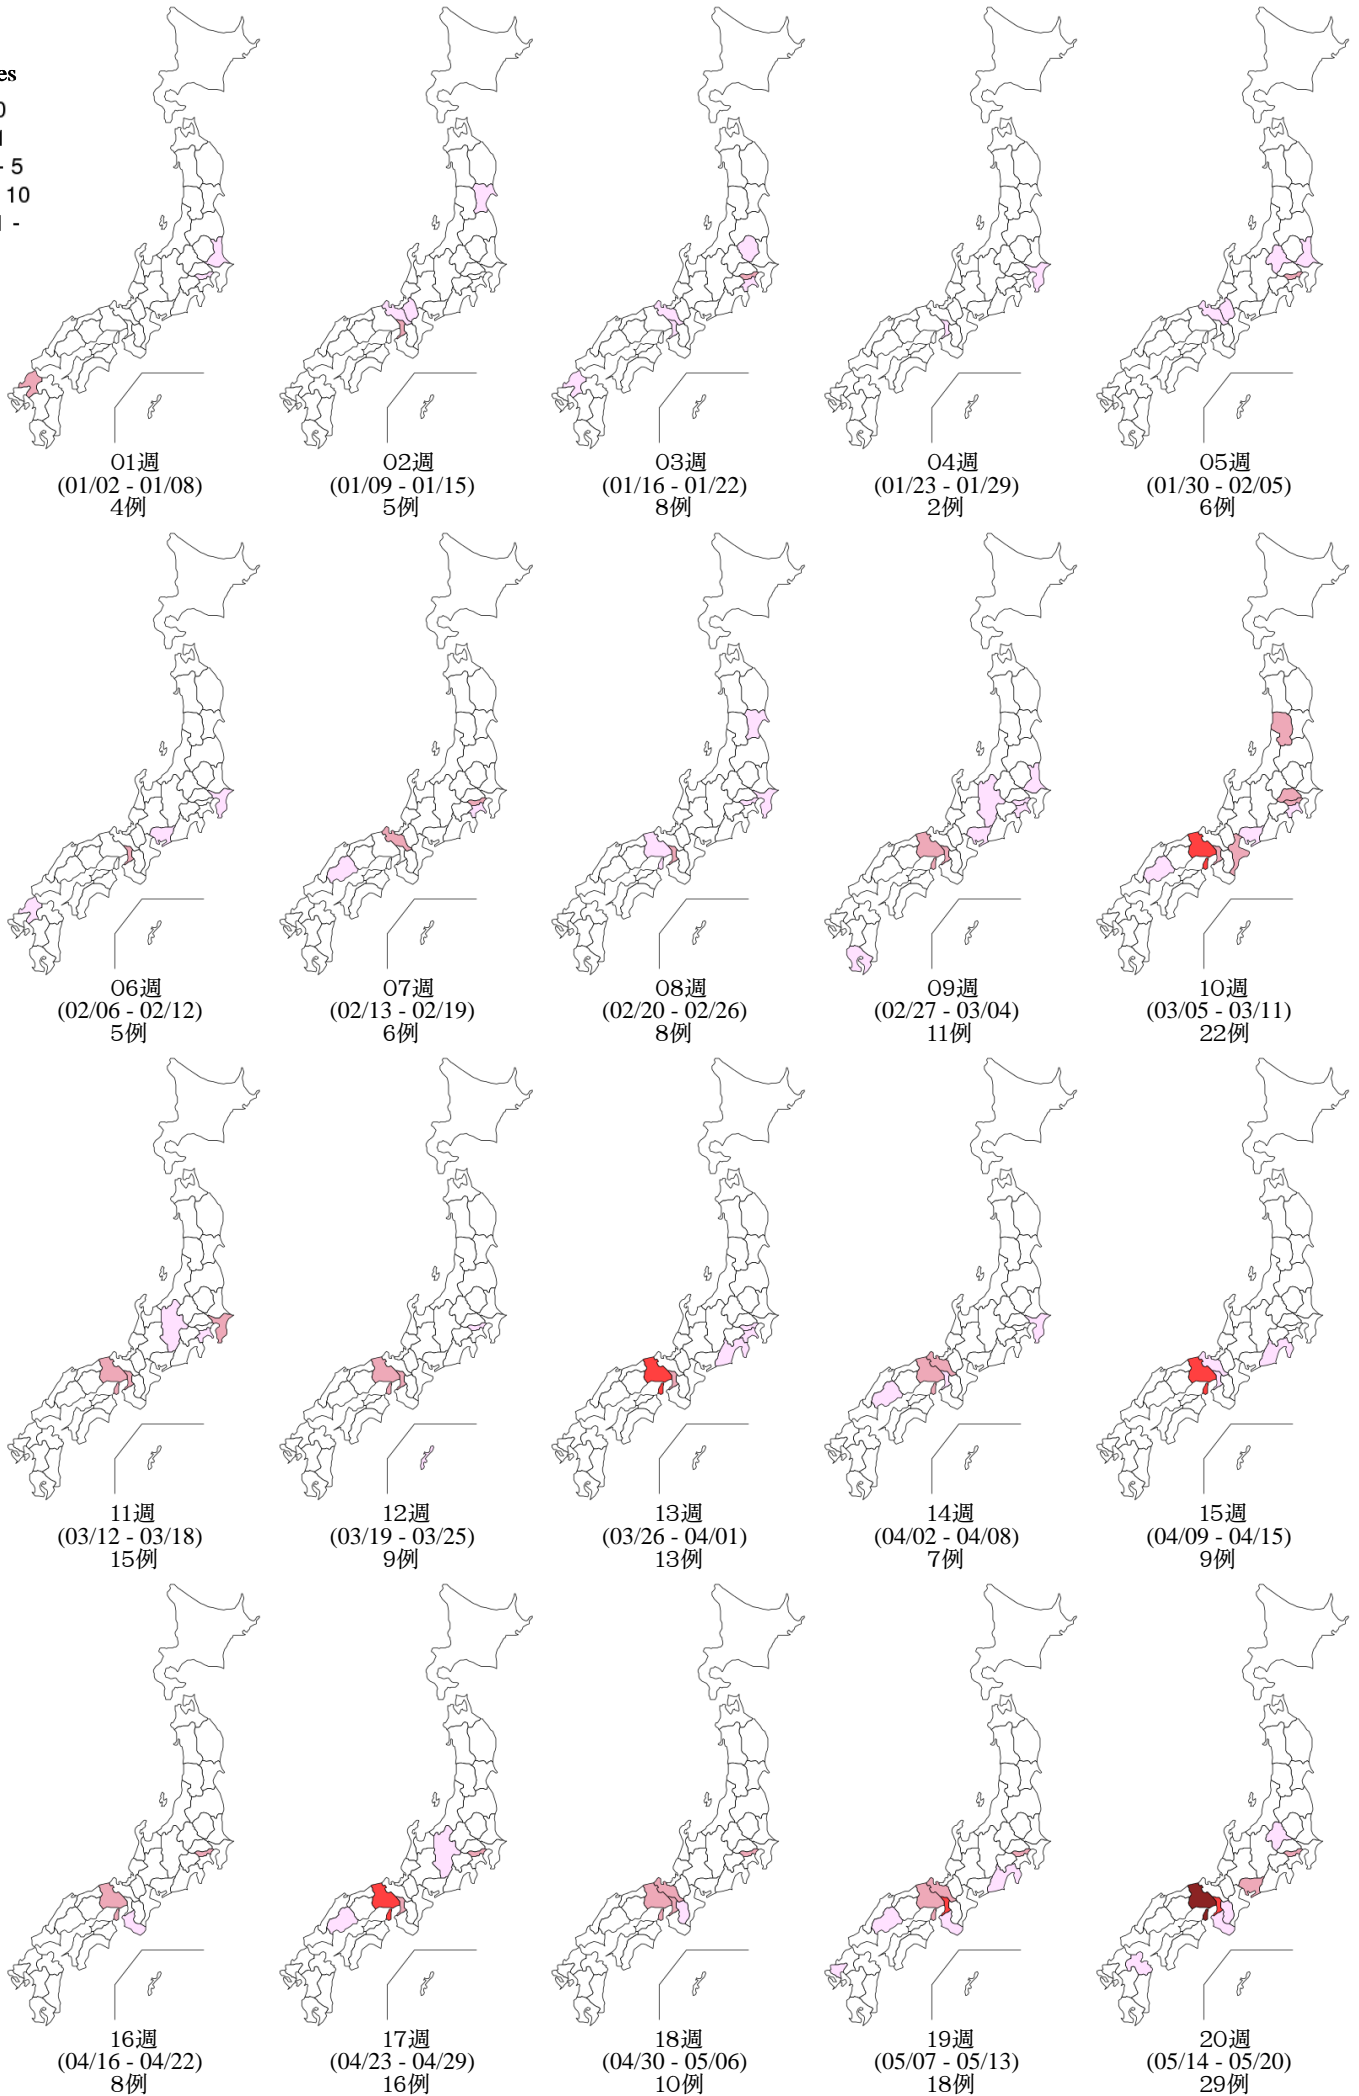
es
0
1
- 5
10
1 -

01週
(01/02 - 01/08)
4例

02週
(01/09 - 01/15)
5例

03週
(01/16 - 01/22)
8例

04週
(01/23 - 01/29)
2例

05週
(01/30 - 02/05)
6例

06週
(02/06 - 02/12)
5例

07週
(02/13 - 02/19)
6例

08週
(02/20 - 02/26)
8例

09週
(02/27 - 03/04)
11例

10週
(03/05 - 03/11)
22例

11週
(03/12 - 03/18)
15例

12週
(03/19 - 03/25)
9例

13週
(03/26 - 04/01)
13例

14週
(04/02 - 04/08)
7例

15週
(04/09 - 04/15)
9例

16週
(04/16 - 04/22)
8例

17週
(04/23 - 04/29)
16例

18週
(04/30 - 05/06)
10例

19週
(05/07 - 05/13)
18例

20週
(05/14 - 05/20)
29例